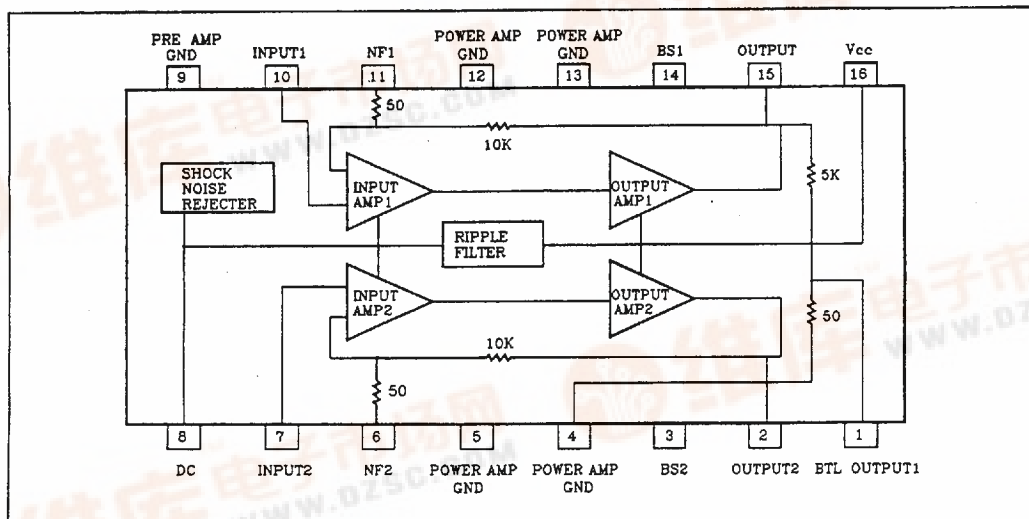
PRE AMP GND
9
INPUT1
10
NF1
11
POWER AMP GND
12
POWER AMP GND
13
BS1
14
OUTPUT
15
Vcc
16

50
10K
5K
SHOCK NOISE REJECTER
INPUT AMP1
OUTPUT AMP1
RIPPLE FILTER
INPUT AMP2
OUTPUT AMP2
50
10K
50

8
DC
7
INPUT2
6
NF2
5
POWER AMP GND
4
POWER AMP GND
3
BS2
2
OUTPUT2
1
BTL OUTPUT1

www.dzsc.com